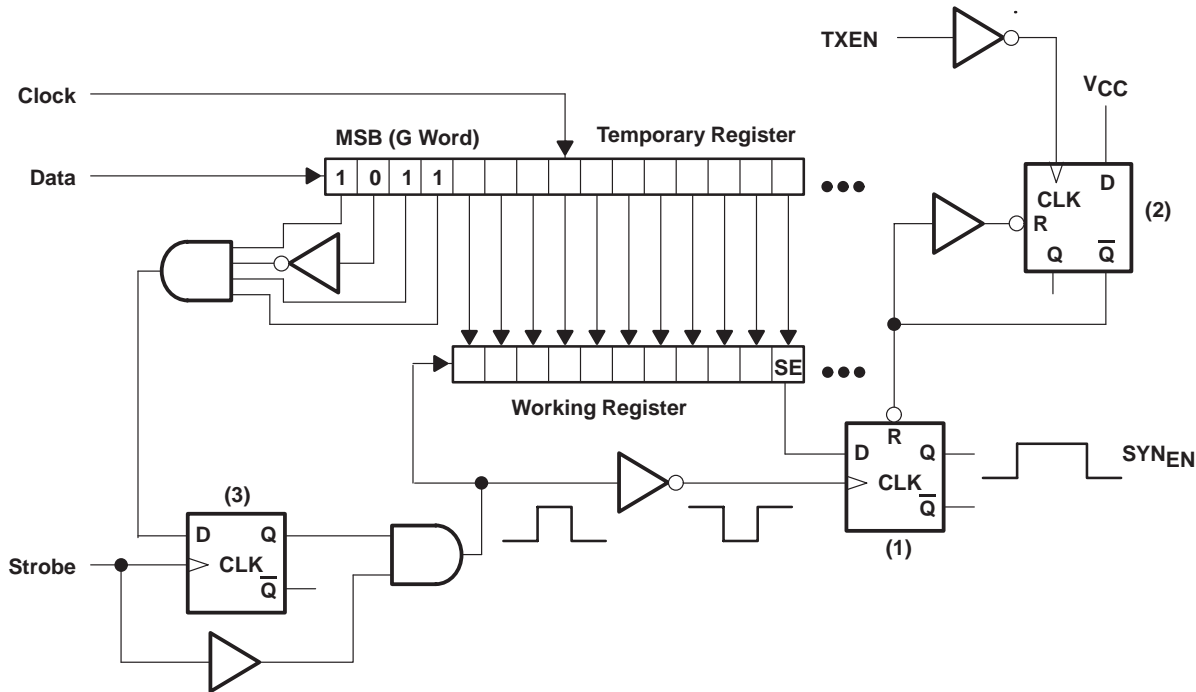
TXEN

$V_{CC}$

Clock

MSB (G Word)

Temporary Register

Data

1 0 1 1

•••

CLK
D
R
(2)
Q
$\overline{Q}$

SE

•••

Working Register

R
D Q
CLK
$\overline{Q}$

$SYN_{EN}$

(1)

(3)
D Q
CLK
$\overline{Q}$

Strobe